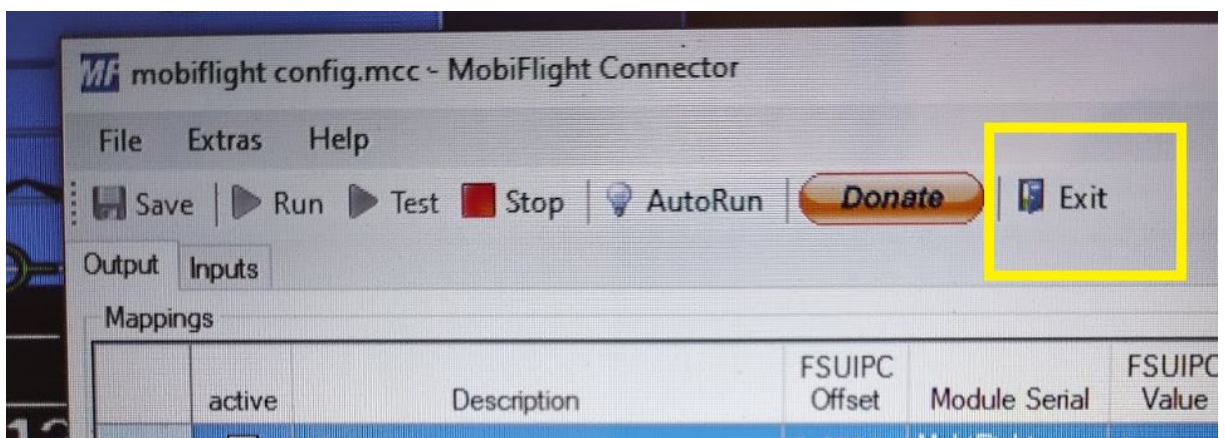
MF mobiflight config.mcc - MobiFlight Connector

File Extras Help

Save | Run Test Stop | AutoRun | Donate | Exit

Output Inputs

Mappings

| | active | Description | FSUIPC Offset | Module Serial | FSUIPC Value |
|---|---|---|---|---|---|